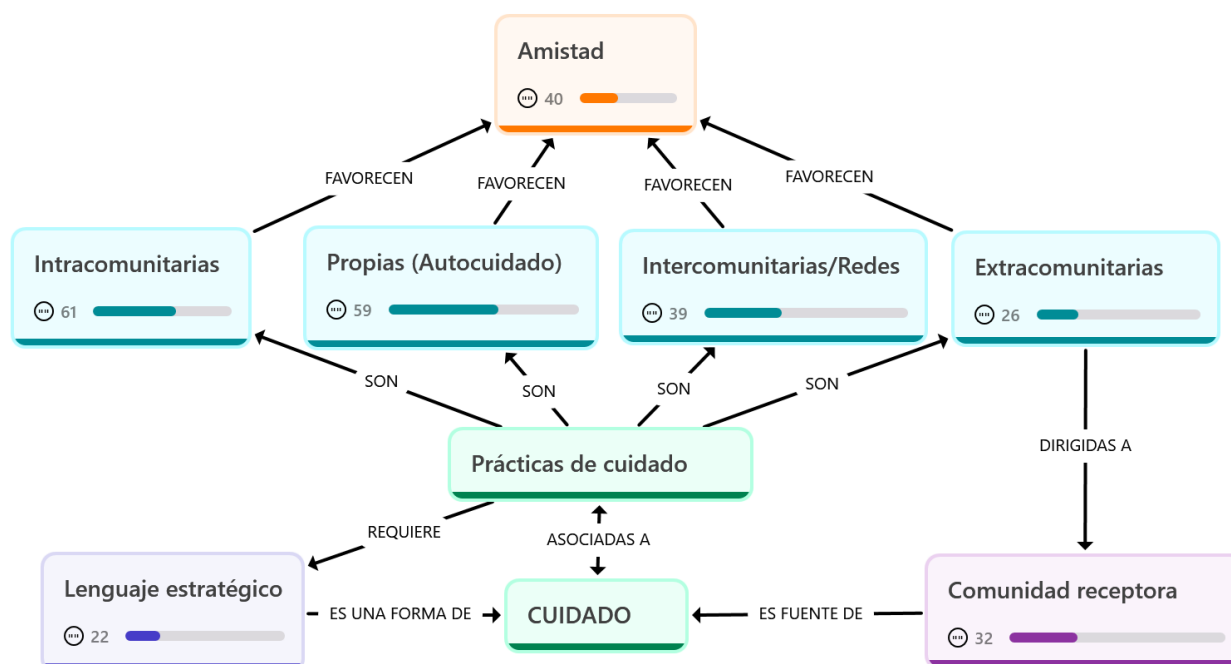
Amistad
40

FAVORECEN
FAVORECEN
FAVORECEN
FAVORECEN

Intracomunitarias
61

Propias (Autocuidado)
59

Intercomunitarias/Redes
39

Extracomunitarias
26

SON
SON
SON
SON

DIRIGIDAS A

Prácticas de cuidado

REQUIERE
ASOCIADAS A

Lenguaje estratégico
22

ES UNA FORMA DE

CUIDADO

ES FUENTE DE

Comunidad receptora
32